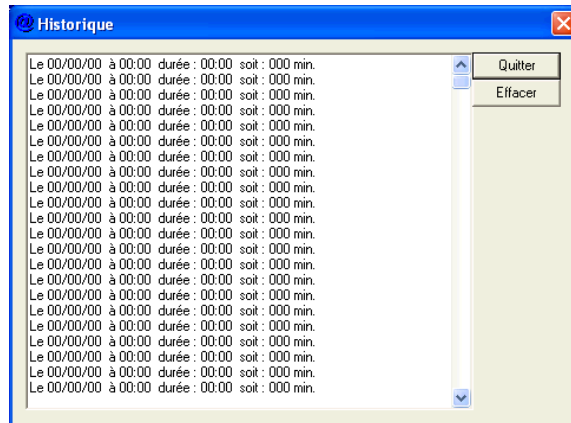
Historique

Le 00/00/00 à 00:00 durée : 00:00 soit : 000 min.
Le 00/00/00 à 00:00 durée : 00:00 soit : 000 min.
Le 00/00/00 à 00:00 durée : 00:00 soit : 000 min.
Le 00/00/00 à 00:00 durée : 00:00 soit : 000 min.
Le 00/00/00 à 00:00 durée : 00:00 soit : 000 min.
Le 00/00/00 à 00:00 durée : 00:00 soit : 000 min.
Le 00/00/00 à 00:00 durée : 00:00 soit : 000 min.
Le 00/00/00 à 00:00 durée : 00:00 soit : 000 min.
Le 00/00/00 à 00:00 durée : 00:00 soit : 000 min.
Le 00/00/00 à 00:00 durée : 00:00 soit : 000 min.
Le 00/00/00 à 00:00 durée : 00:00 soit : 000 min.
Le 00/00/00 à 00:00 durée : 00:00 soit : 000 min.
Le 00/00/00 à 00:00 durée : 00:00 soit : 000 min.
Le 00/00/00 à 00:00 durée : 00:00 soit : 000 min.
Le 00/00/00 à 00:00 durée : 00:00 soit : 000 min.
Le 00/00/00 à 00:00 durée : 00:00 soit : 000 min.
Le 00/00/00 à 00:00 durée : 00:00 soit : 000 min.
Le 00/00/00 à 00:00 durée : 00:00 soit : 000 min.
Le 00/00/00 à 00:00 durée : 00:00 soit : 000 min.
Le 00/00/00 à 00:00 durée : 00:00 soit : 000 min.
Le 00/00/00 à 00:00 durée : 00:00 soit : 000 min.
Le 00/00/00 à 00:00 durée : 00:00 soit : 000 min.
Le 00/00/00 à 00:00 durée : 00:00 soit : 000 min.

Quitter
Effacer